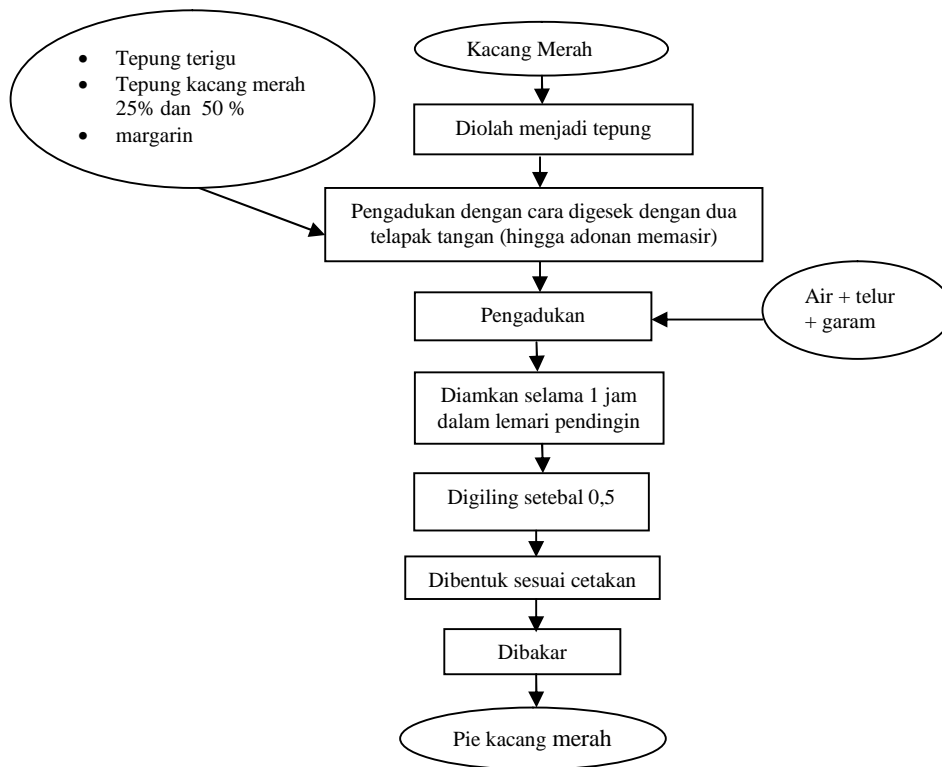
- Tepung terigu
- Tepung kacang merah 25% dan 50 %
- margarin

Kacang Merah

Diolah menjadi tepung

Pengadukan dengan cara digesek dengan dua telapak tangan (hingga adonan memasir)

Pengadukan

Air + telur + garam

Diamkan selama 1 jam dalam lemari pendingin

Digiling setebal 0,5

Dibentuk sesuai cetakan

Dibakar

Pie kacang merah